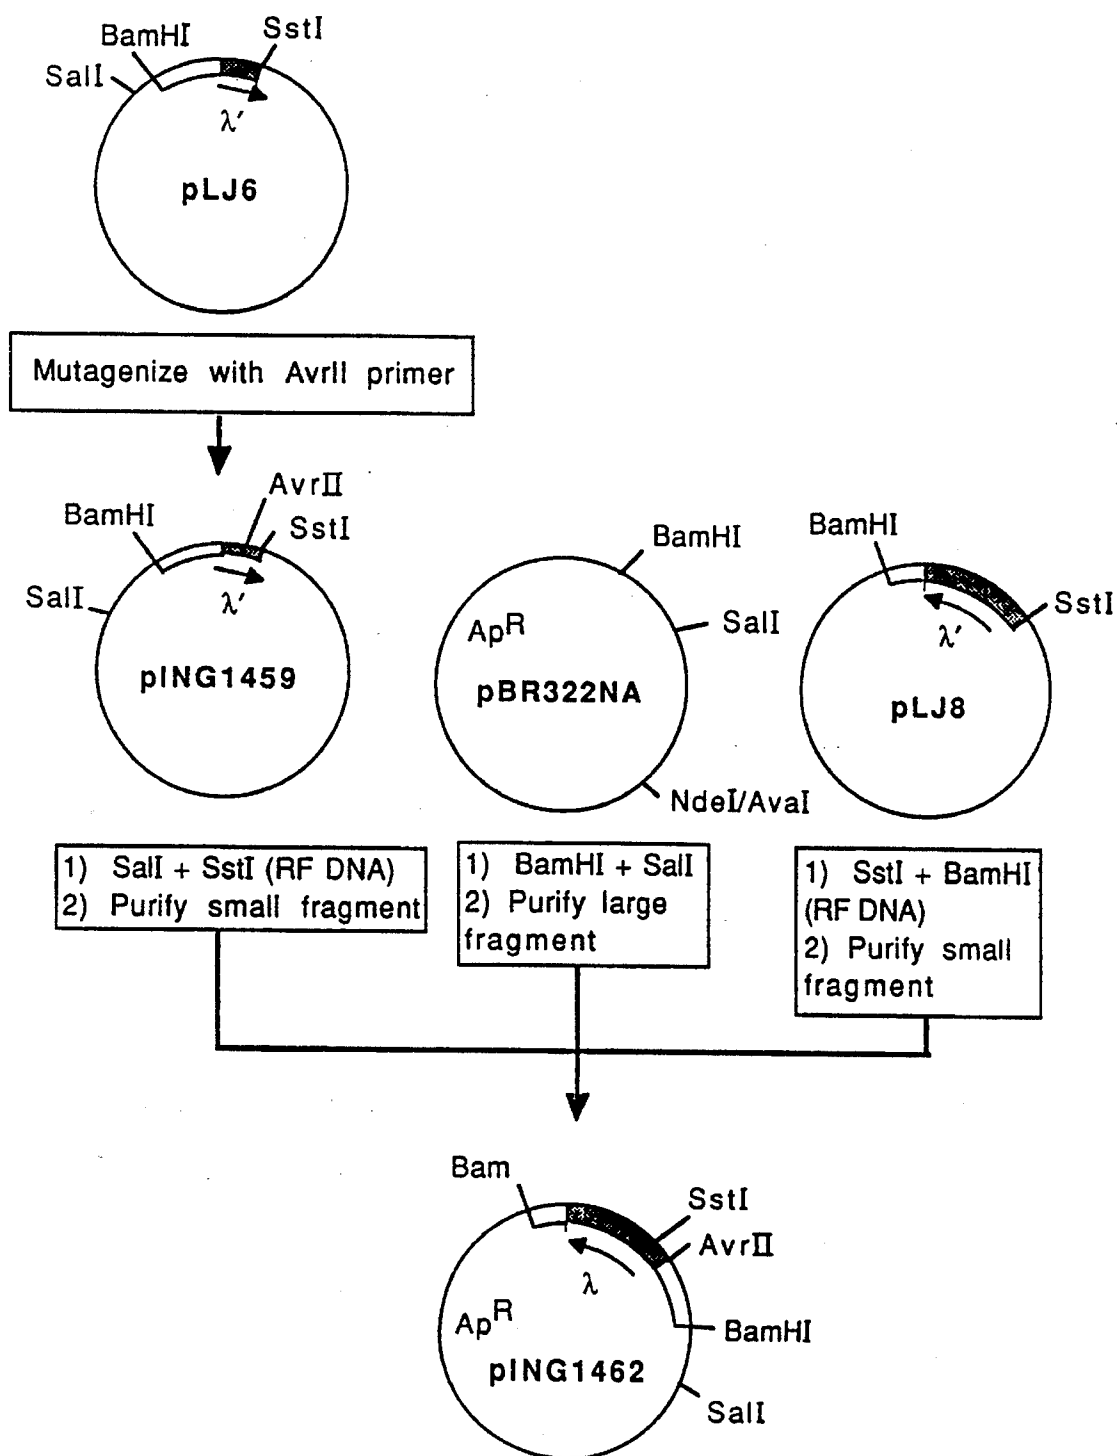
BamHI
SstI
SalI
λ′
pLJ6

Mutagenize with AvrII primer

AvrII
BamHI
SstI
SalI
λ′
pING1459

BamHI
$Ap^R$
SalI
pBR322NA
NdeI/AvaI

BamHI
SstI
λ′
pLJ8

1) SalI + SstI (RF DNA)
2) Purify small fragment

1) BamHI + SalI
2) Purify large fragment

1) SstI + BamHI (RF DNA)
2) Purify small fragment

Bam
SstI
AvrII
λ
$Ap^R$
BamHI
pING1462
SalI